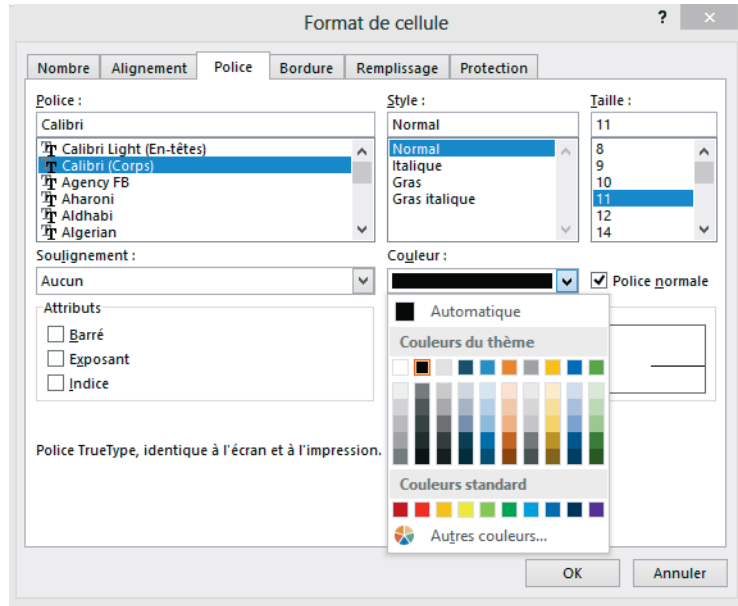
Format de cellule

?

Nombre
Alignement
Police
Bordure
Remplissage
Protection

Police :
Calibri
Calibri Light (En-têtes)
Calibri (Corps)
Agency FB
Aharoni
Aldhabi
Algerian

Style :
Normal
Normal
Italique
Gras
Gras italique

Taille :
11
8
9
10
11
12
14

Soulignement :
Aucun

Couleur :

Police normale

Attributs
Barré
Exposant
Indice

Automatique
Couleurs du thème
Couleurs standard
Autres couleurs...

Police TrueType, identique à l'écran et à l'impression.

OK
Annuler